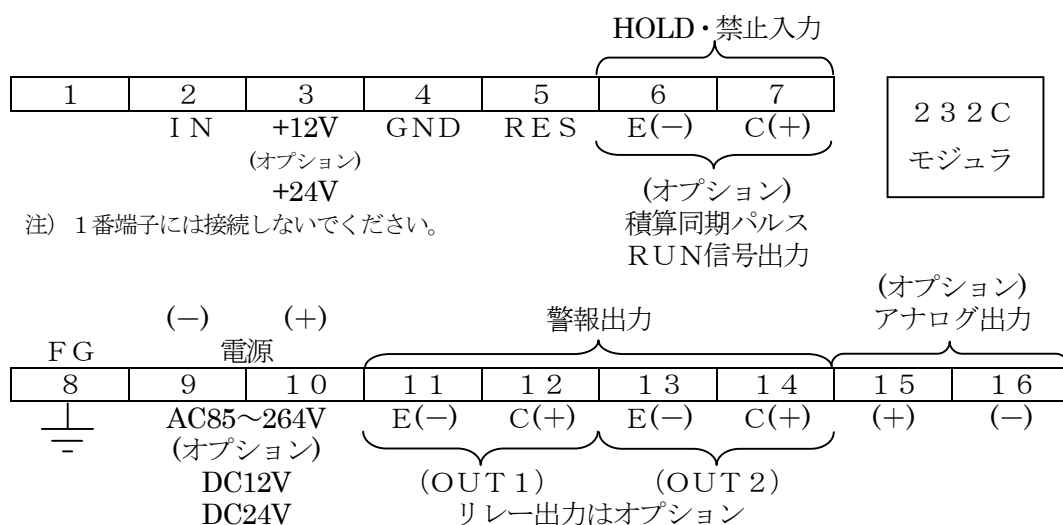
HOLD・禁止入力

| 1 | 2 | 3 | 4 | 5 | 6 | 7 |
|---|---|---|---|---|---|---|
| | IN | +12V | GND | RES | E(−) | C(+) |

(オプション)
+24V

２３２C
モジュラ

注）１番端子には接続しないでください。

(オプション)
積算同期パルス
RUN信号出力

(オプション)
アナログ出力

(−)　(+)
電源

警報出力

FG

| 8 | 9 | 10 | 11 | 12 | 13 | 14 | 15 | 16 |
|---|---|---|---|---|---|---|---|---|
| | AC85～264V | | E(−) | C(+) | E(−) | C(+) | (+) | (−) |

(オプション)
DC12V
DC24V

（OUT１）　（OUT２）
リレー出力はオプション